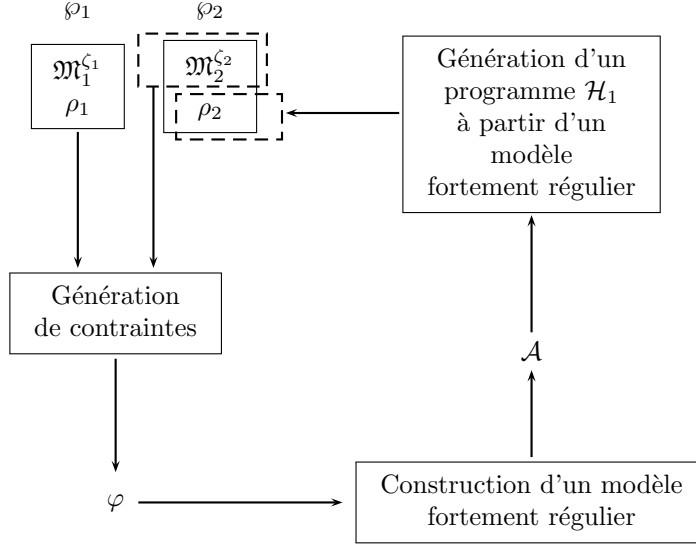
$\wp_1$

$\wp_2$

$\mathfrak{M}_1^{\zeta_1}$
$\rho_1$

$\mathfrak{M}_2^{\zeta_2}$
$\rho_2$

Génération d'un programme $\mathcal{H}_1$ à partir d'un modèle fortement régulier

Génération de contraintes

$\mathcal{A}$

$\varphi$

Construction d'un modèle fortement régulier